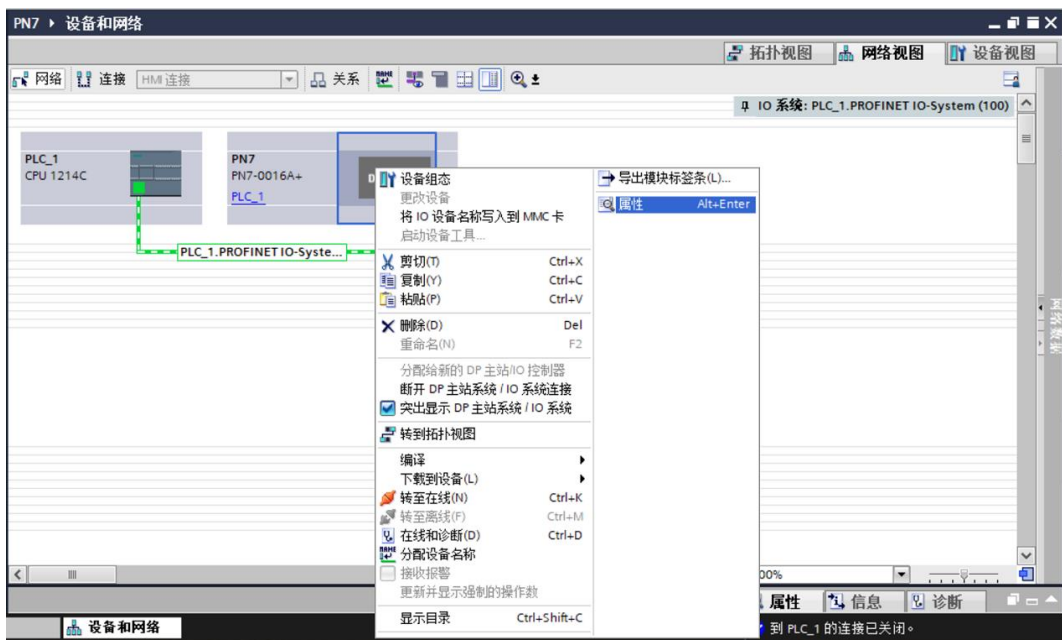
PN7 ▸ 设备和网络

拓扑视图 网络视图 设备视图

网络 连接 HMI 连接 关系

IO 系统: PLC_1.PROFINET IO-System (100)

PLC_1
CPU 1214C

PN7
PN7-0016A+
PLC_1

PLC_1.PROFINET IO-Syste...

设备组态
更改设备
将 IO 设备名称写入到 MMC 卡
启动设备工具...
剪切(T) Ctrl+X
复制(Y) Ctrl+C
粘贴(P) Ctrl+V
删除(D) Del
重命名(N) F2
分配给新的 DP 主站/IO 控制器
断开 DP 主站系统 / IO 系统连接
突出显示 DP 主站系统 / IO 系统
转到拓扑视图
编译
下载到设备(L)
转至在线(N) Ctrl+K
转至离线(F) Ctrl+M
在线和诊断(D) Ctrl+D
分配设备名称
接收报警
更新并显示强制的操作数
显示目录 Ctrl+Shift+C

导出模块标签条(L)...
属性 Alt+Enter

00%

属性 信息 诊断

设备和网络

到 PLC_1 的连接已关闭。